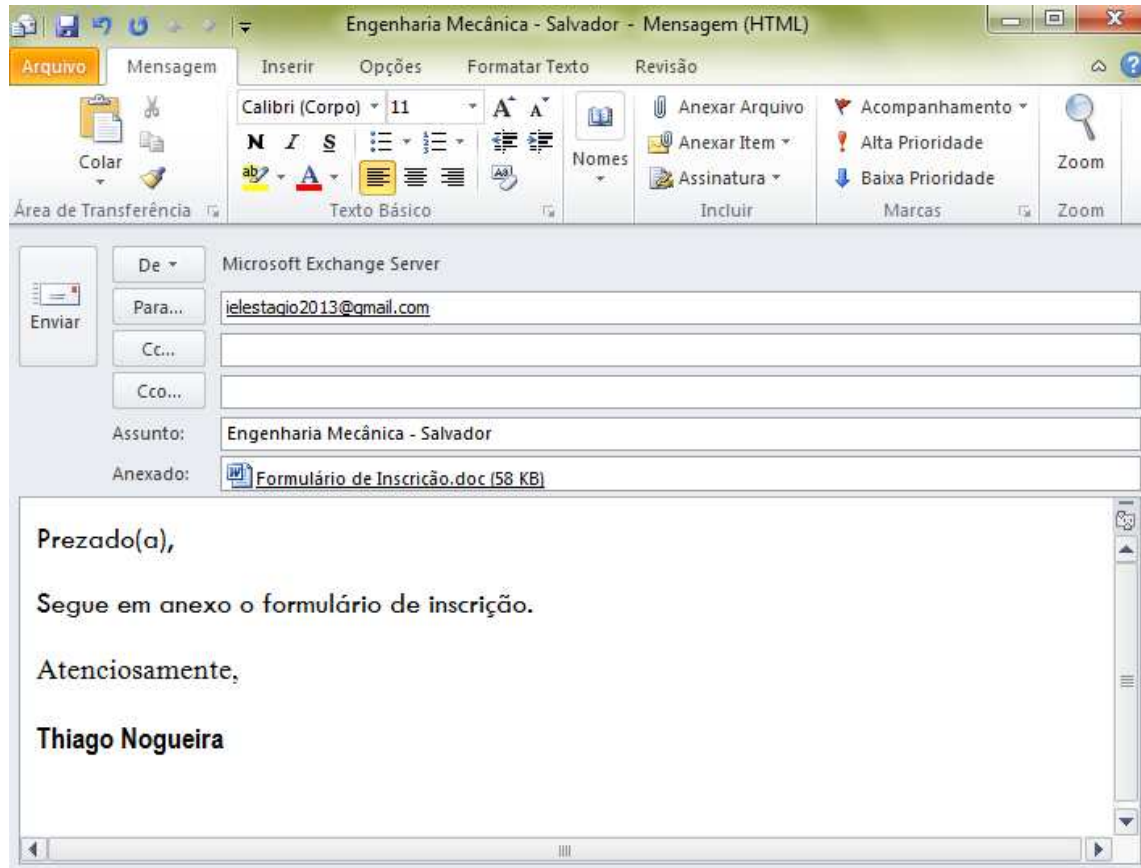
Engenharia Mecânica - Salvador - Mensagem (HTML)

Arquivo | Mensagem | Inserir | Opções | Formatar Texto | Revisão

Colar
Área de Transferência

Calibri (Corpo) 11
N I S
Texto Básico

Nomes

Anexar Arquivo
Anexar Item
Assinatura
Incluir

Acompanhamento
Alta Prioridade
Baixa Prioridade
Marcas

Zoom
Zoom

Enviar

De: Microsoft Exchange Server
Para... ielestagio2013@gmail.com
Cc...
Cco...
Assunto: Engenharia Mecânica - Salvador
Anexado: Formulário de Inscrição.doc (58 KB)

Prezado(a),

Segue em anexo o formulário de inscrição.

Atenciosamente,

Thiago Nogueira